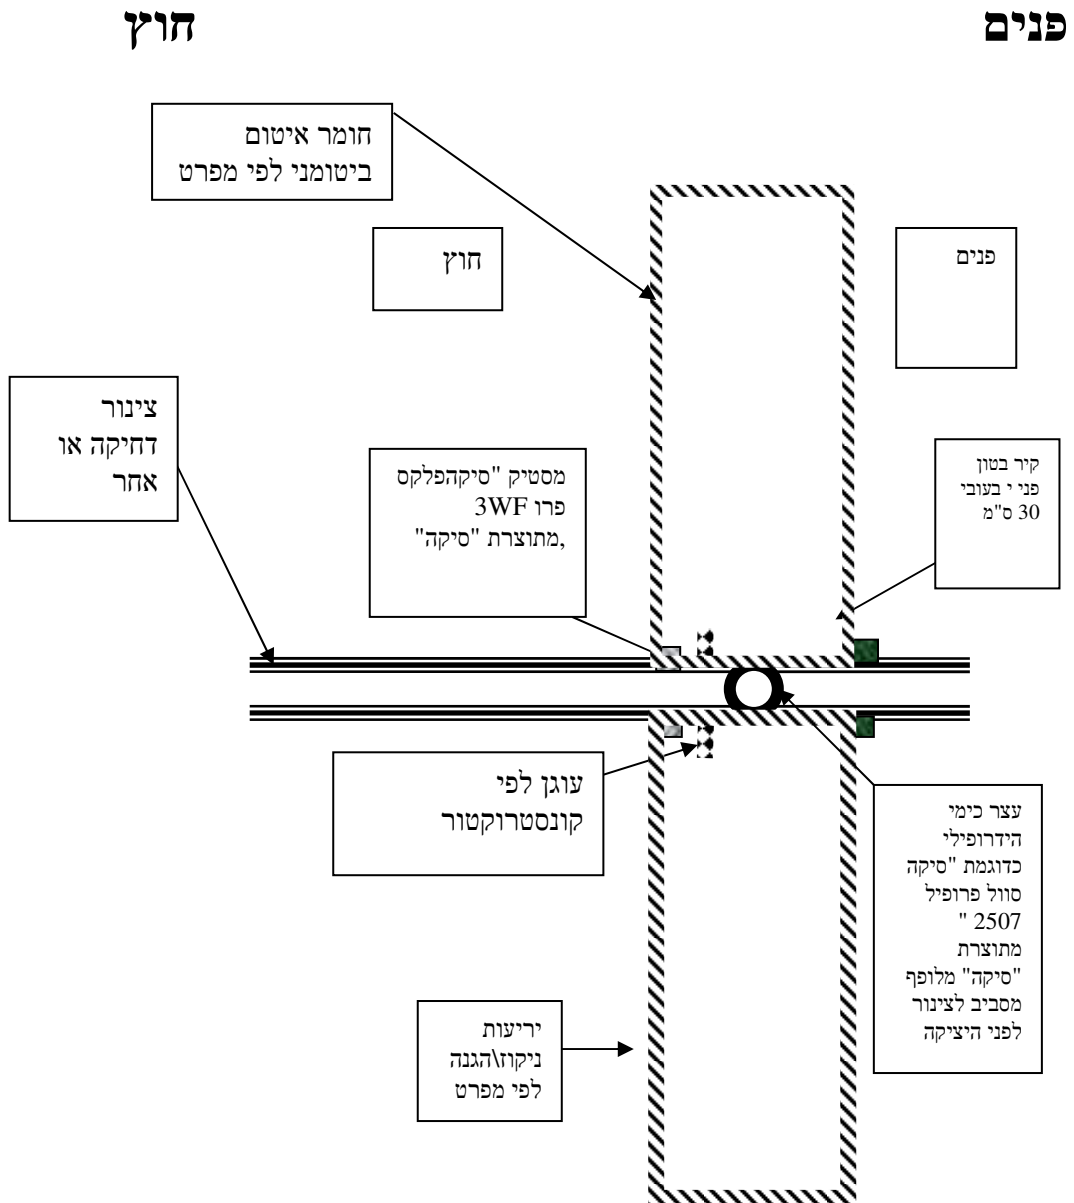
פנים
חוץ

חומר איטום ביטומני לפי מפרט

חוץ

פנים

צינור דחיקה או אחר

מסטיק "סיקהפלקס פרו 3WF ,מתוצרת "סיקה"

קיר בטון פני י בעובי 30 ס"מ

עוגן לפי קונסטרוקטור

עצר כימי הידרופילי כדוגמת "סיקה סוול פרופיל 2507 " מתוצרת "סיקה" מלופף מסביב לצינור לפני היציקה

יריעות ניקוז\הגנה לפי מפרט